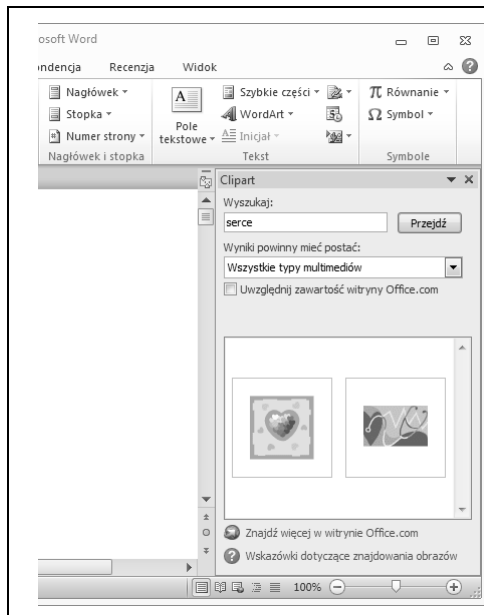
osoft Word

ondencja Recenzja Widok

Nagłówek ▾
Stopka ▾
Numer strony ▾
Nagłówek i stopka

Pole tekstowe ▾
Szybkie części ▾
WordArt ▾
Inicjał ▾
Tekst

Równanie ▾
Symbol ▾
Symbole

Clipart
Wyszukaj:
serce
Przejdź
Wyniki powinny mieć postać:
Wszystkie typy multimediów
Uwzględnij zawartość witryny Office.com

Znajdź więcej w witrynie Office.com
Wskazówki dotyczące znajdowania obrazów

100%